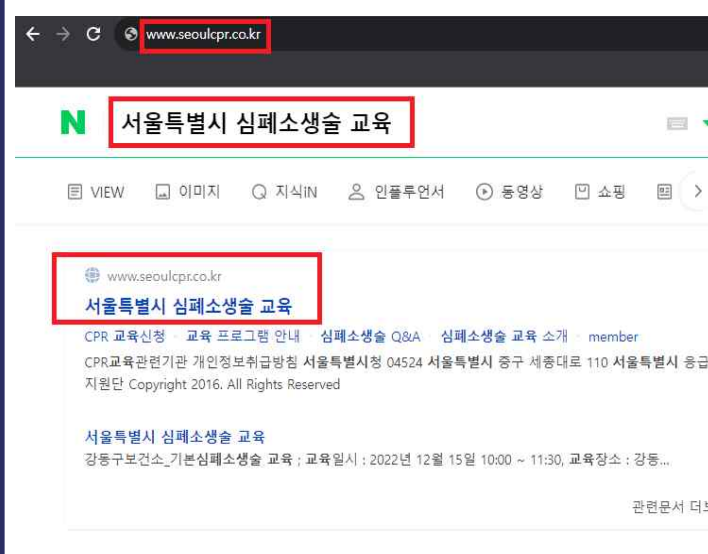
www.seoulcpr.co.kr

N 서울특별시 심폐소생술 교육

VIEW 이미지 지식iN 인플루언서 동영상 쇼핑

www.seoulcpr.co.kr
서울특별시 심폐소생술 교육
CPR 교육신청 · 교육 프로그램 안내 · 심폐소생술 Q&A · 심폐소생술 교육 소개 · member
CPR교육관련기관 개인정보취급방침 서울특별시청 04524 서울특별시 중구 세종대로 110 서울특별시 응급 지원단 Copyright 2016. All Rights Reserved

서울특별시 심폐소생술 교육
강동구보건소_기본심폐소생술 교육 ; 교육일시 : 2022년 12월 15일 10:00 ~ 11:30, 교육장소 : 강동...

관련문서 더